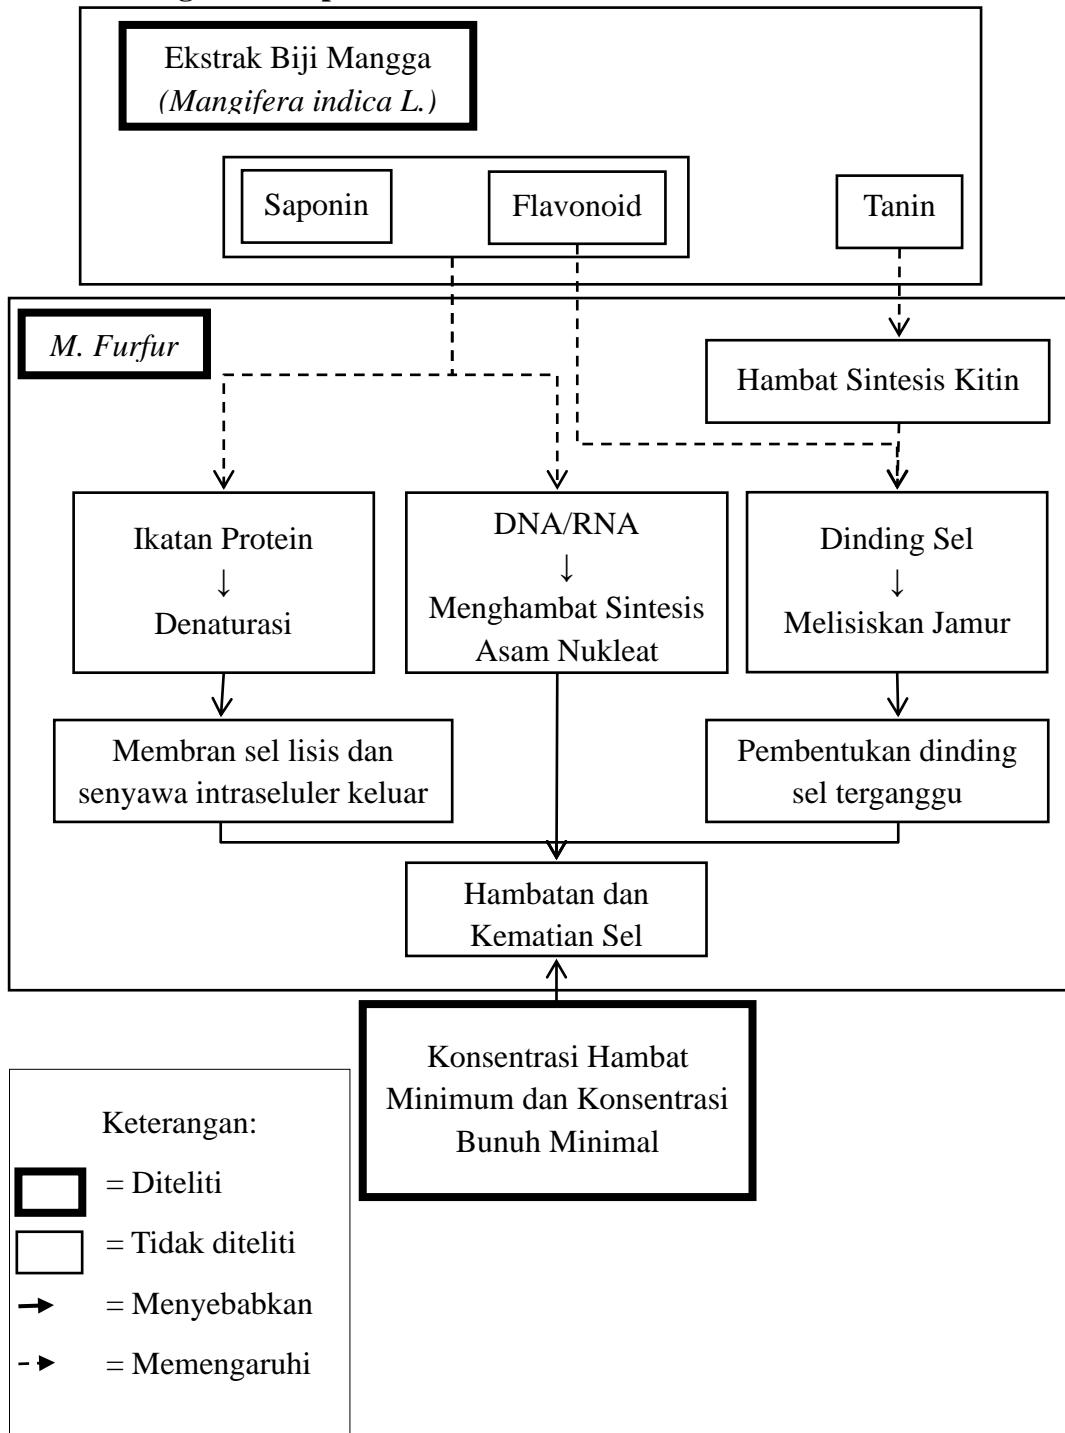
Ekstrak Biji Mangga
(Mangifera indica L.)

Saponin

Flavonoid

Tanin

M. Furfur

Hambat Sintesis Kitin

Ikatan Protein
↓
Denaturasi

DNA/RNA
↓
Menghambat Sintesis Asam Nukleat

Dinding Sel
↓
Melisiskan Jamur

Membran sel lisis dan senyawa intraseluler keluar

Pembentukan dinding sel terganggu

Hambatan dan Kematian Sel

Konsentrasi Hambat Minimum dan Konsentrasi Bunuh Minimal

Keterangan:
= Diteliti
= Tidak diteliti
= Menyebabkan
= Memengaruhi